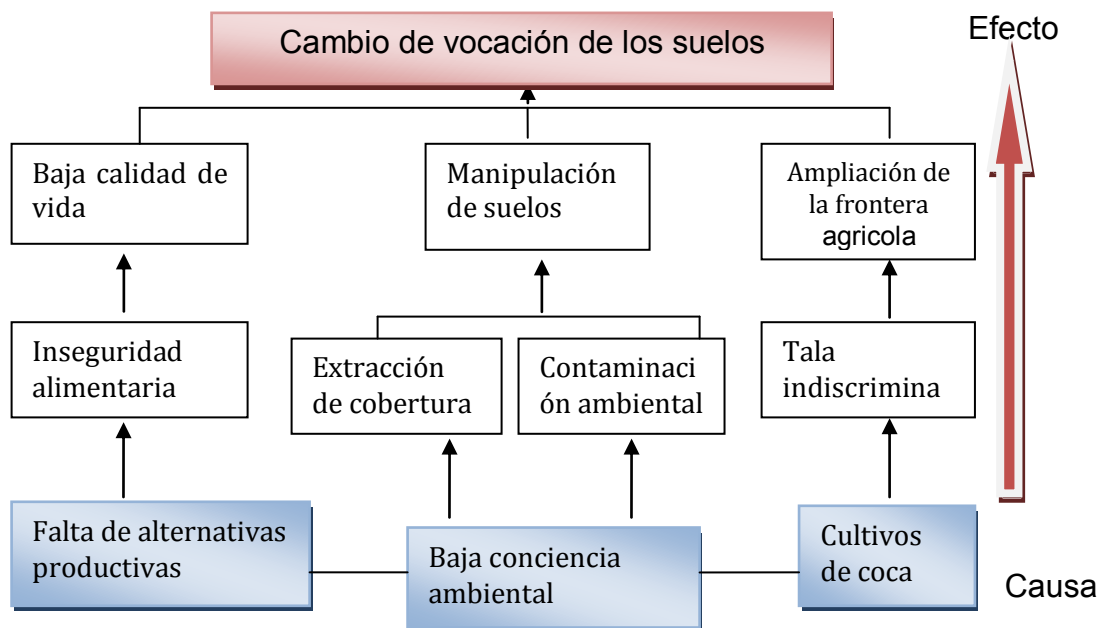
Efecto

Cambio de vocación de los suelos

Baja calidad de vida

Manipulación de suelos

Ampliación de la frontera agricola

Inseguridad alimentaria

Extracción de cobertura

Contaminación ambiental

Tala indiscrimina

Falta de alternativas productivas

Baja conciencia ambiental

Cultivos de coca

Causa